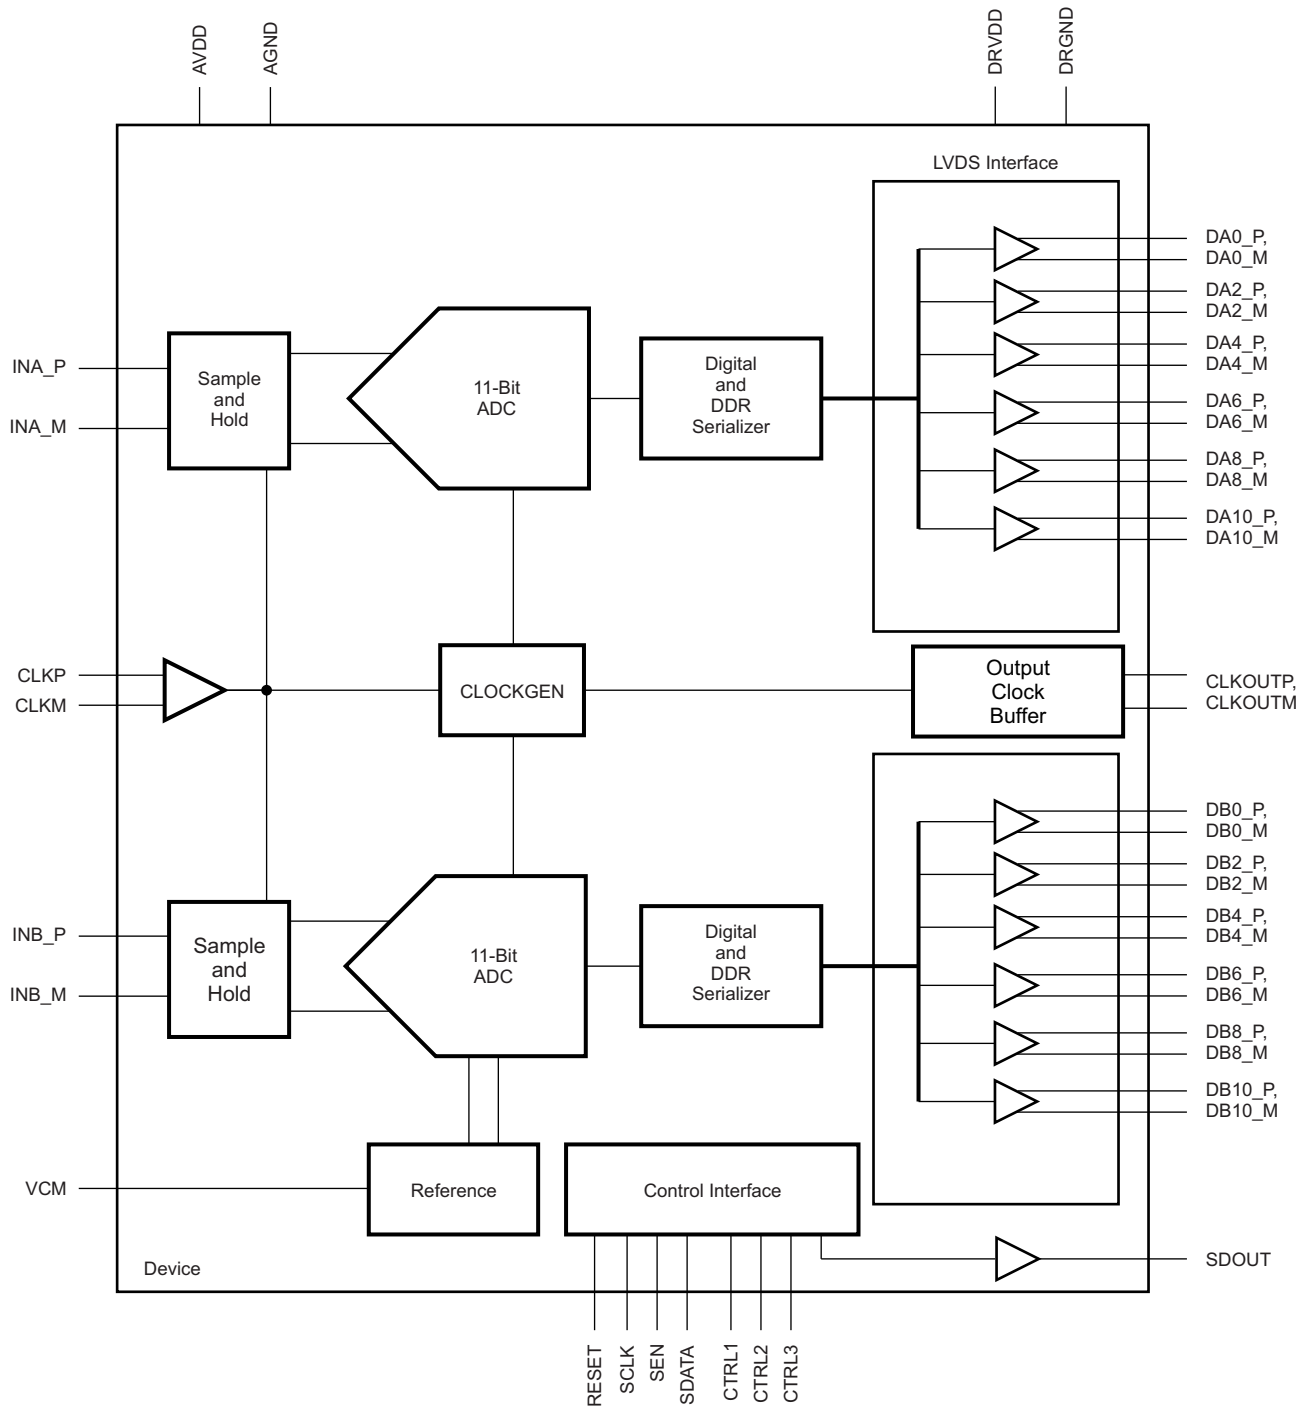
AVDD
AGND
DRVDD
DRGND

LVDS Interface

INA_P
INA_M
Sample and Hold
11-Bit ADC
Digital and DDR Serializer

DA0_P, DA0_M
DA2_P, DA2_M
DA4_P, DA4_M
DA6_P, DA6_M
DA8_P, DA8_M
DA10_P, DA10_M

CLKP
CLKM
CLOCKGEN
Output Clock Buffer
CLKOUTP, CLKOUTM

DB0_P, DB0_M
DB2_P, DB2_M
DB4_P, DB4_M
DB6_P, DB6_M
DB8_P, DB8_M
DB10_P, DB10_M

INB_P
INB_M
Sample and Hold
11-Bit ADC
Digital and DDR Serializer

VCM
Reference
Control Interface
SDOUT
Device

RESET
SCLK
SEN
SDATA
CTRL1
CTRL2
CTRL3